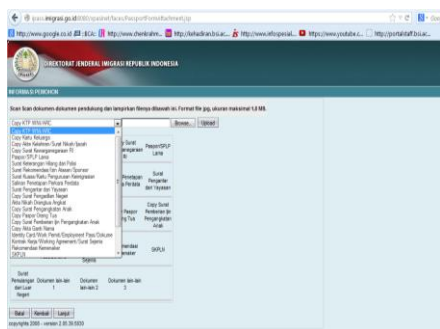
ipass.imigrasi.go.id:8080/ipaspalet/faces/Paspor/FormAttachment.jsp

http://www.google.co.id | BCA: | http://www.dienkrafre... | http://kehadiran.bsi.ac... | http://www.infospesial... | https://www.youtube.c... | http://portalstaff.bsi.ac...

DIREKTORAT JENDERAL IMIGRASI REPUBLIK INDONESIA

INFORMASI PEMOHON

Scan Scan dokumen dokumen pendukung dan lampirkan filenya dibawah ini. Format file jpg, ukuran maksimal 1,0 Mb.

Copy KTP WNI/ARC
Browse... Upload

Copy KTP WNI/ARC
Copy Kartu Keluarga
Copy Akte Kelahiran/ Surat Nikah Sesah
Copy Surat Kewarganegaraan RI
Paspor/SPLP Lama
Surat Keterangan Hilang dari Polisi
Surat Rekomendasi/ Izin Atasan/ Sponsor
Surat Kuasa/ Ketu Penguasan Kewarganegaraan
Salinan Penetapan Perkara Perdata
Surat Pengantar dari Yayasan
Copy Surat Pengantar Negeri
Akte Nikah/ Dinegara Anak
Copy Surat Pengangkatan Anak
Copy Paspor Orang Tua
Copy Surat Pemberian Izin Pengangkatan Anak
Copy Akta Ganti Nama
Identity Card/ Work Permit/ Employment Pass/ Dokumen
Kontrak Kerja/ Working Agreement/ Surat Sejenis
Rekomendasi Kemenaker
SKPLN

Surat Kewarganegaraan RI | Paspor/SPLP Lama
Penetapan Perdata | Surat Pengantar dari Yayasan
Paspor Tua | Copy Surat Pemberian Izin Pengangkatan Anak
Rekomendasi Kemenaker | SKPLN
Sejenis

Surat Pernyataan dari Luar Negeri | Dokumen lain-lain 1 | Dokumen lain-lain 2 | Dokumen lain-lain 3

Batal | Kembali | Lanjut

copyrights 2005 - version 2.00.30.5020